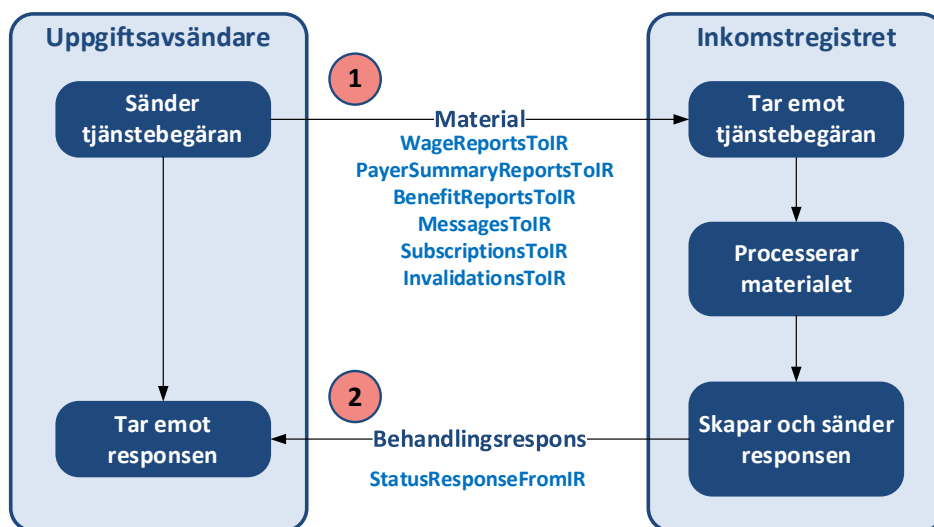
Uppgiftsavsändare

Sänder tjänstebegäran

Tar emot responsen

1

Material

WageReportsToIR
PayerSummaryReportsToIR
BenefitReportsToIR
MessagesToIR
SubscriptionsToIR
InvalidationsToIR

2

Behandlingsrespons

StatusResponseFromIR

Inkomstregistret

Tar emot tjänstebegäran

Processerar materialet

Skapar och sänder responsen